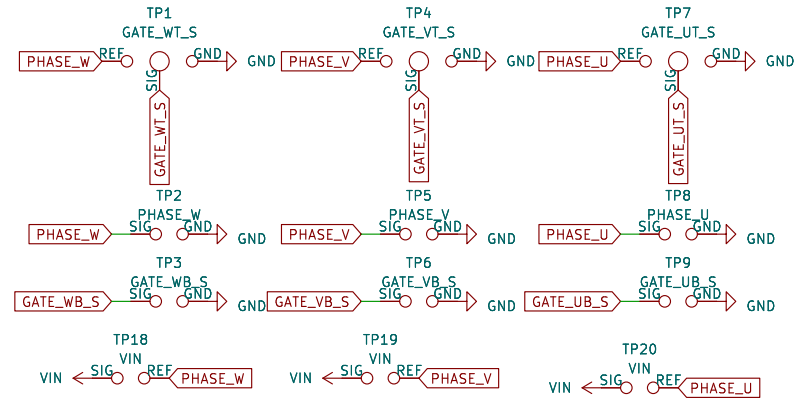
TP1
GATE_WT_S
PHASE_W
REF
GND
GND
SIG
GATE_WT_S

TP4
GATE_VT_S
PHASE_V
REF
GND
GND
SIG
GATE_VT_S

TP7
GATE_UT_S
PHASE_U
REF
GND
GND
SIG
GATE_UT_S

TP2
PHASE_W
PHASE_W
SIG
GND
GND

TP5
PHASE_V
PHASE_V
SIG
GND
GND

TP8
PHASE_U
PHASE_U
SIG
GND
GND

TP3
GATE_WB_S
GATE_WB_S
SIG
GND
GND

TP6
GATE_VB_S
GATE_VB_S
SIG
GND
GND

TP9
GATE_UB_S
GATE_UB_S
SIG
GND
GND

TP18
VIN
VIN
SIG
REF
PHASE_W

TP19
VIN
VIN
SIG
REF
PHASE_V

TP20
VIN
VIN
SIG
REF
PHASE_U